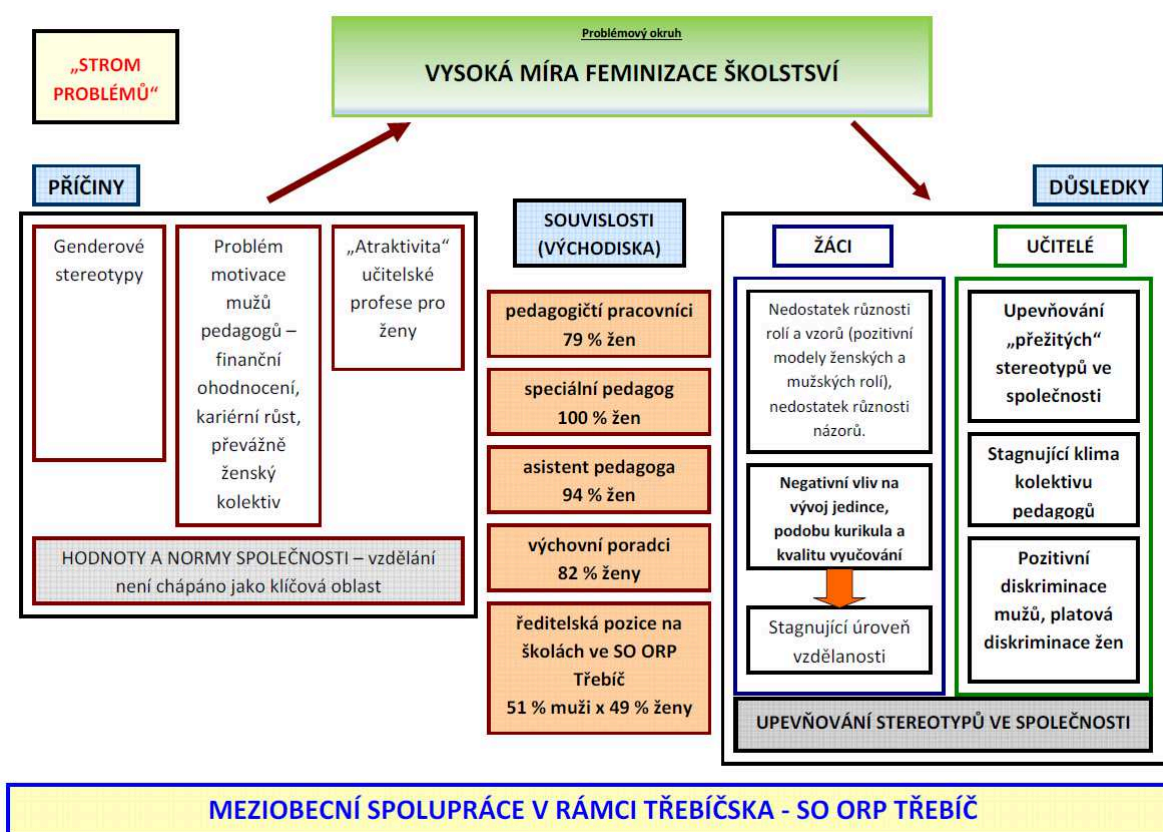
„STROM PROBLÉMŮ“

Problémový okruh

VYSOKÁ MÍRA FEMINIZACE ŠKOLSTSVÍ

PŘÍČINY

Genderové stereotypy

Problém motivace mužů pedagogů – finanční ohodnocení, kariérní růst, převážně ženský kolektiv

„Atraktivita“ učitelské profese pro ženy

HODNOTY A NORMY SPOLEČNOSTI – vzdělání není chápáno jako klíčová oblast

SOUVISLOSTI (VÝCHODISKA)

pedagogičtí pracovníci 79 % žen

speciální pedagog 100 % žen

asistent pedagoga 94 % žen

výchovní poradci 82 % ženy

ředitelská pozice na školách ve SO ORP Třebíč 51 % muži x 49 % ženy

DŮSLEDKY

ŽÁCI

Nedostatek různosti rolí a vzorů (pozitivní modely ženských a mužských rolí), nedostatek různosti názorů.

Negativní vliv na vývoj jedince, podobu kurikula a kvalitu vyučování

Stagnující úroveň vzdělanosti

UČITELÉ

Upevňování „přežitých“ stereotypů ve společnosti

Stagnující klima kolektivu pedagogů

Pozitivní diskriminace mužů, platová diskriminace žen

UPEVŇOVÁNÍ STEREOTYPŮ VE SPOLEČNOSTI

MEZIOBECNÍ SPOLUPRÁCE V RÁMCI TŘEBÍČSKA - SO ORP TŘEBÍČ